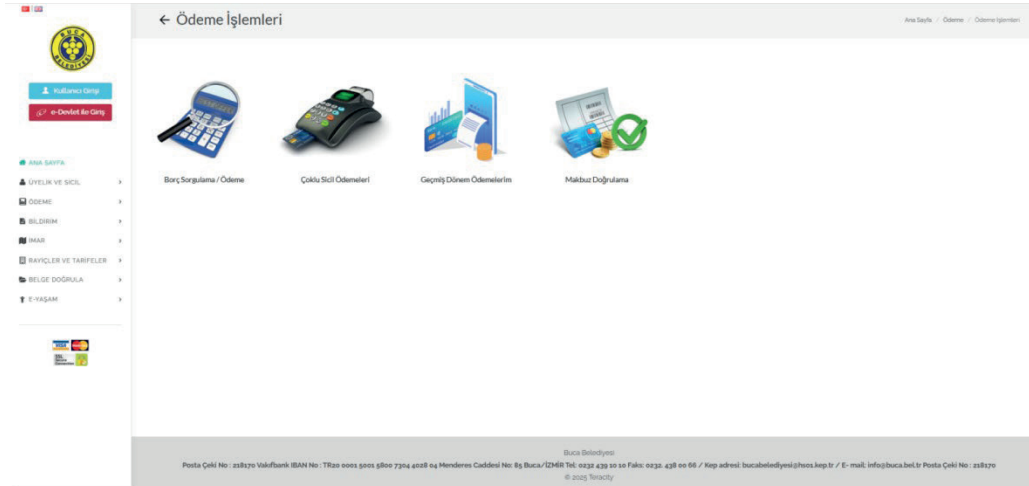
← Ödeme İşlemleri

Ana Sayfa / Ödeme / Ödeme İşlemleri

Kullanıcı Girişi

e-Devlet ile Giriş

ANA SAYFA

ÜYELİK VE SİCİL

ÖDEME

BİLDİRİM

İMAR

RAYİÇLER VE TARİFELER

BELGE DOĞRULA

E-YAŞAM

Borç Sorgulama / Ödeme

Çoklu Sicil Ödemeleri

Geçmiş Dönem Ödemelerim

Makbuz Doğrulama

Buca Belediyesi

Posta Çeki No : 218170 Vakıfbank IBAN No : TR20 0001 5001 5800 7304 4028 04 Menderes Caddesi No: 85 Buca/İZMİR Tel: 0232 439 10 10 Faks: 0232 438 00 66 / Kep adresi: bucabelediyesi@hs01.kep.tr / E- mail: info@buca.bel.tr Posta Çeki No : 218170

© 2025 Teracity